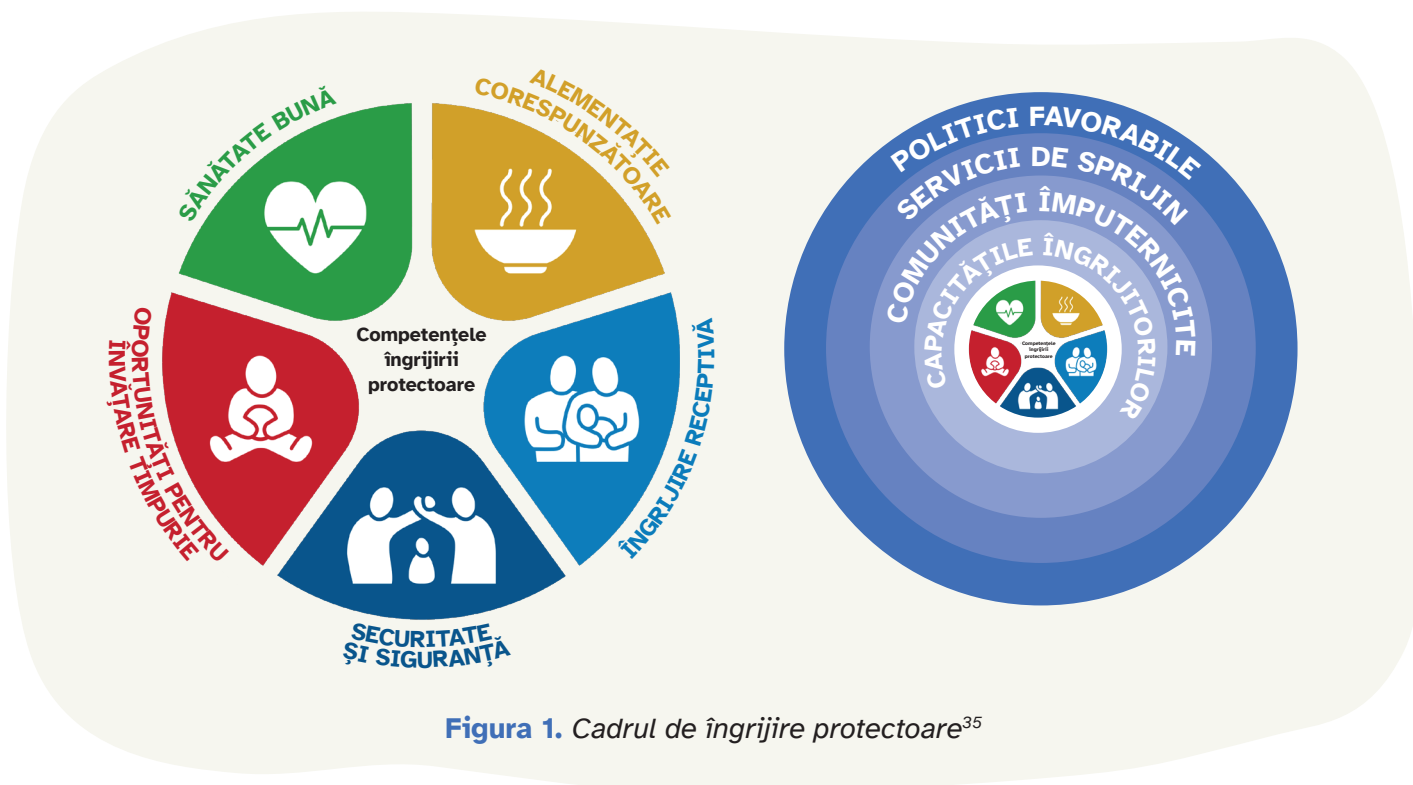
SĂNĂTATE BUNĂ

ALEMENTAȚIE CORESPUNZĂTOARE

OPORTUNITĂȚI PENTRU ÎNVĂȚARE TIMPURIE

Competențele îngrijirii protectoare

ÎNGRIJIRE RECEPTIVĂ

SECURITATE ȘI SIGURANȚĂ

POLITICI FAVORABILE

SERVICII DE SPRIJIN

COMUNITĂȚI ÎMPUTERNICITE

CAPACITĂȚILE ÎNGRIJITORILOR

Competențele îngrijirii protectoare

Figura 1. Cadrul de îngrijire protectoare$^{35}$